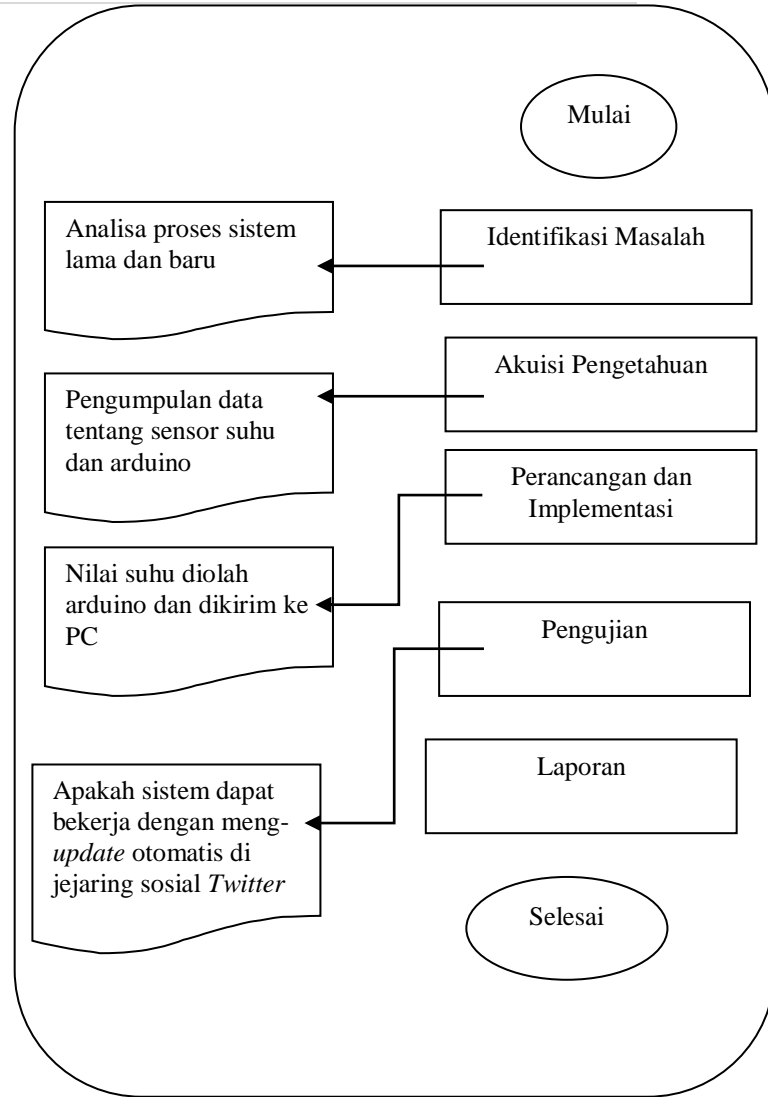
Mulai

Identifikasi Masalah

Analisa proses sistem lama dan baru

Akuisi Pengetahuan

Pengumpulan data tentang sensor suhu dan arduino

Perancangan dan Implementasi

Nilai suhu diolah arduino dan dikirim ke PC

Pengujian

Apakah sistem dapat bekerja dengan meng-*update* otomatis di jejaring sosial *Twitter*

Laporan

Selesai